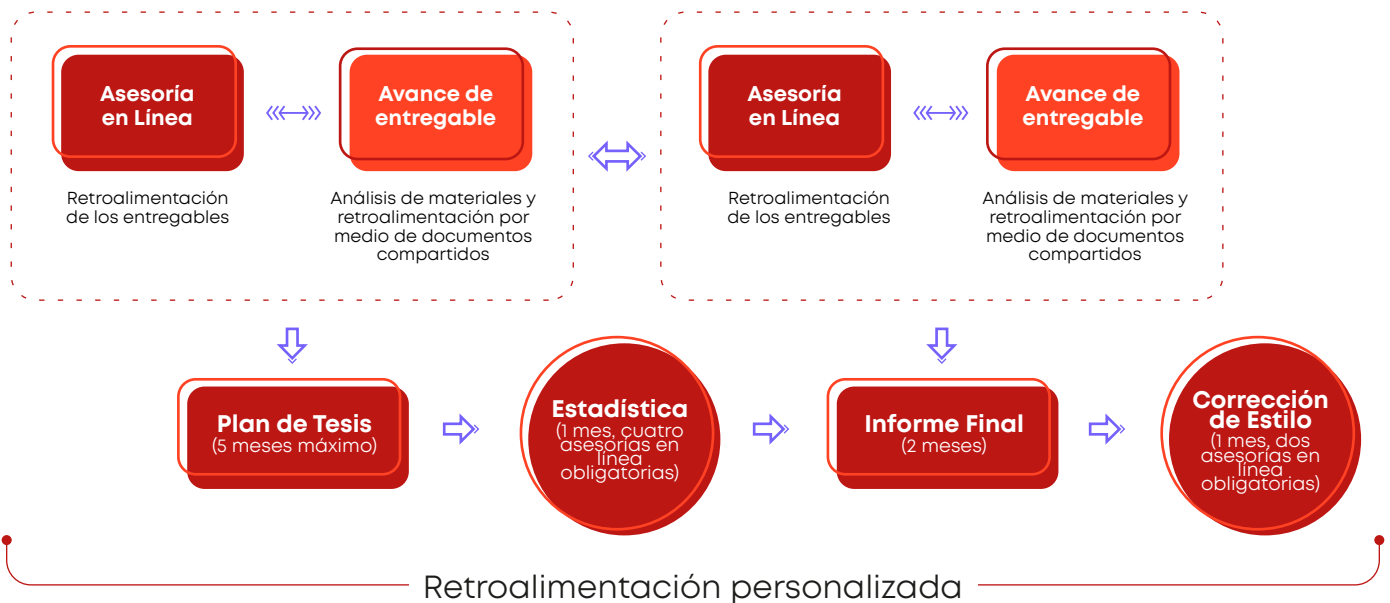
Asesoría en Línea

Avance de entregable

Retroalimentación de los entregables

Análisis de materiales y retroalimentación por medio de documentos compartidos

Asesoría en Línea

Avance de entregable

Retroalimentación de los entregables

Análisis de materiales y retroalimentación por medio de documentos compartidos

Plan de Tesis
(5 meses máximo)

Estadística
(1 mes, cuatro asesorías en línea obligatorias)

Informe Final
(2 meses)

Corrección de Estilo
(1 mes, dos asesorías en línea obligatorias)

Retroalimentación personalizada